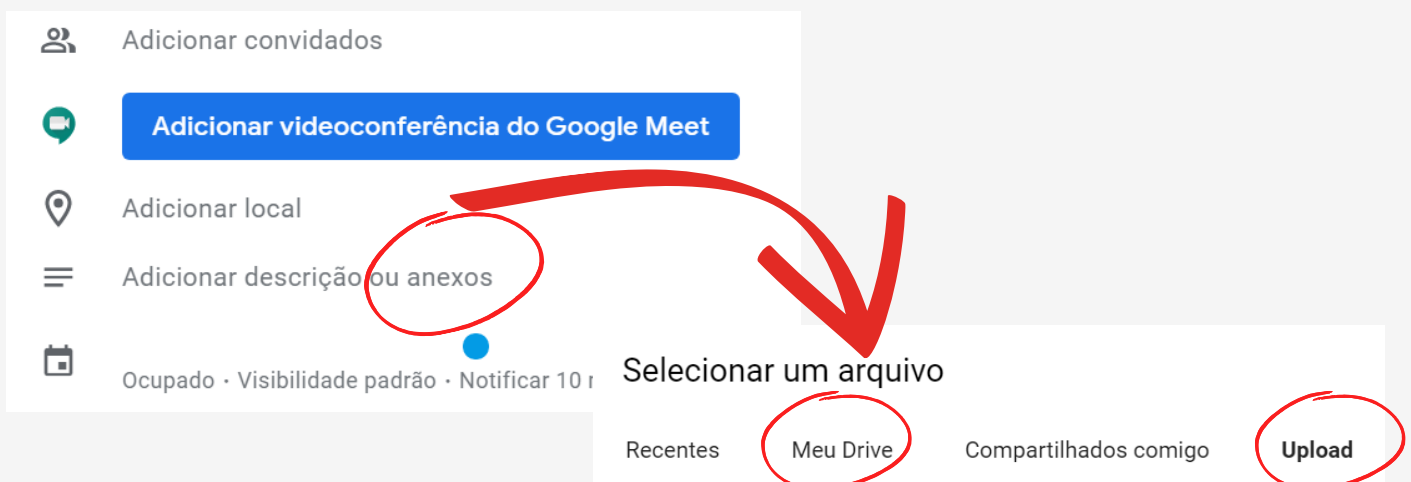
Adicionar convidados

Adicionar videoconferência do Google Meet

Adicionar local

Adicionar descrição ou anexos

Ocupado · Visibilidade padrão · Notificar 10 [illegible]

Selecionar um arquivo

Recentes Meu Drive Compartilhados comigo Upload